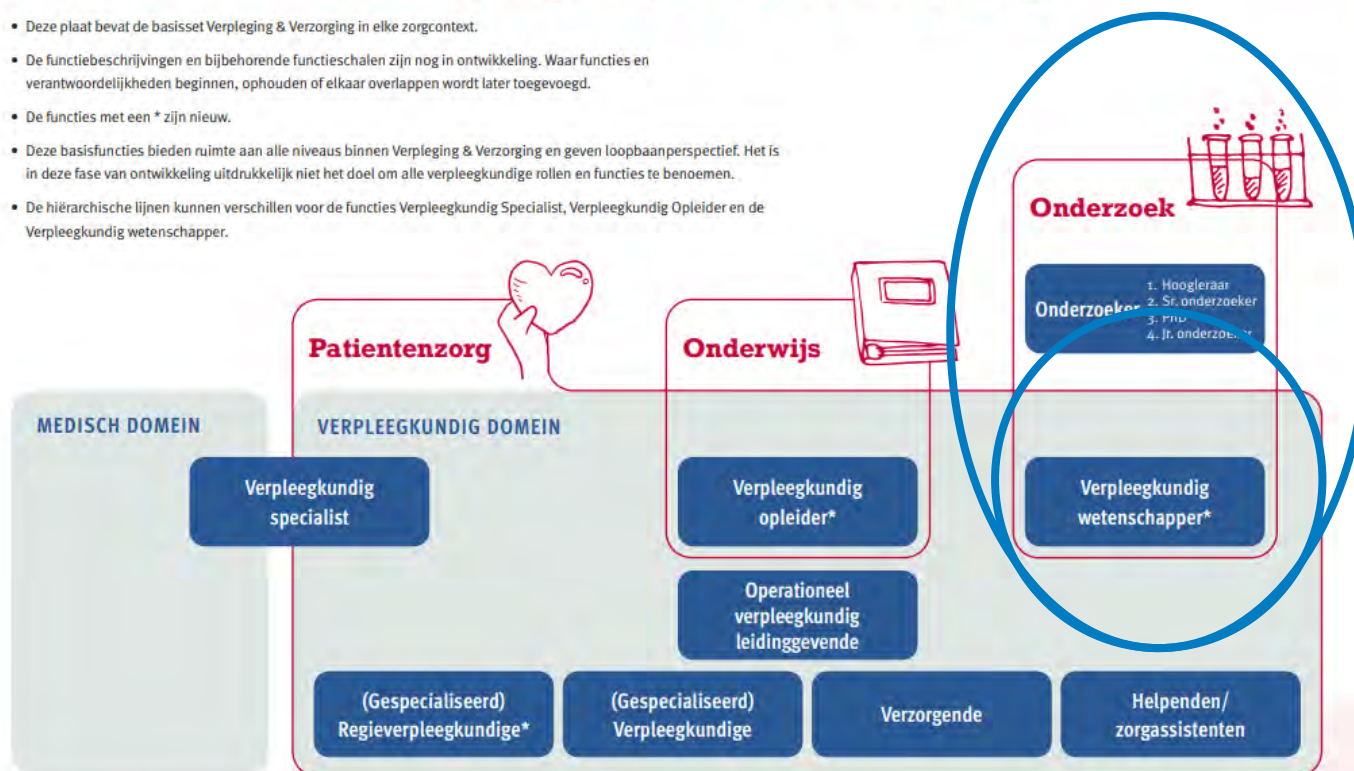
• Deze plaat bevat de basisset Verpleging & Verzorging in elke zorgcontext.

• De functiebeschrijvingen en bijbehorende functieschalen zijn nog in ontwikkeling. Waar functies en verantwoordelijkheden beginnen, ophouden of elkaar overlappen wordt later toegevoegd.

• De functies met een * zijn nieuw.

• Deze basisfuncties bieden ruimte aan alle niveaus binnen Verpleging & Verzorging en geven loopbaanperspectief. Het is in deze fase van ontwikkeling uitdrukkelijk niet het doel om alle verpleegkundige rollen en functies te benoemen.

• De hiërarchische lijnen kunnen verschillen voor de functies Verpleegkundig Specialist, Verpleegkundig Opleider en de Verpleegkundig wetenschapper.

Onderzoek

Onderzoeker

1. Hoogleraar
2. Sr. onderzoeker
3. PhD
4. Jr. onderzoeker

Patientenzorg

Onderwijs

MEDISCH DOMEIN

VERPLEEGKUNDIG DOMEIN

Verpleegkundig specialist

Verpleegkundig opleider*

Verpleegkundig wetenschapper*

Operationeel verpleegkundig leidinggevende

(Gespecialiseerd) Regieverpleegkundige*

(Gespecialiseerd) Verpleegkundige

Verzorgende

Helpenden/ zorgassistenten